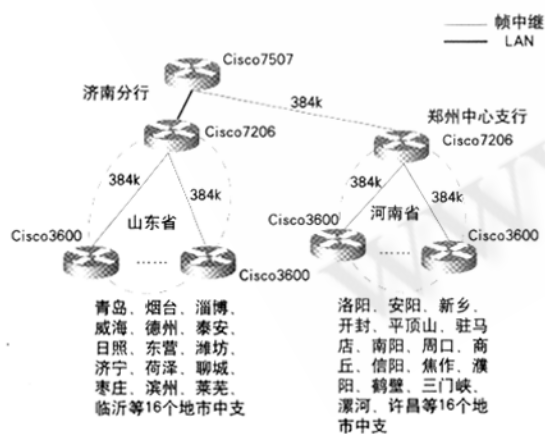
帧中继
LAN

Cisco7507
济南分行
384k
郑州中心支行
Cisco7206
Cisco7206
384k
384k
384k
384k
山东省
河南省
Cisco3600
Cisco3600
Cisco3600
Cisco3600
......
......
Cisco3600

青岛、烟台、淄博、威海、德州、泰安、日照、东营、潍坊、济宁、荷泽、聊城、枣庄、滨州、莱芜、临沂等16个地市中支

洛阳、安阳、新乡、开封、平顶山、驻马店、南阳、周口、商丘、信阳、焦作、濮阳、鹤壁、三门峡、漯河、许昌等16个地市中支